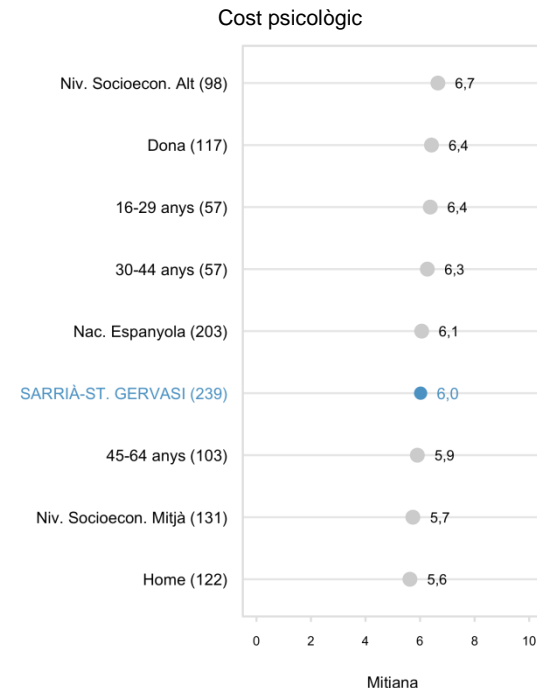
Cost psicològic

Niv. Socioecon. Alt (98) 6,7
Dona (117) 6,4
16-29 anys (57) 6,4
30-44 anys (57) 6,3
Nac. Espanyola (203) 6,1
SARRIÀ-ST. GERVASI (239) 6,0
45-64 anys (103) 5,9
Niv. Socioecon. Mitjà (131) 5,7
Home (122) 5,6

0 2 4 6 8 10

Mitiana